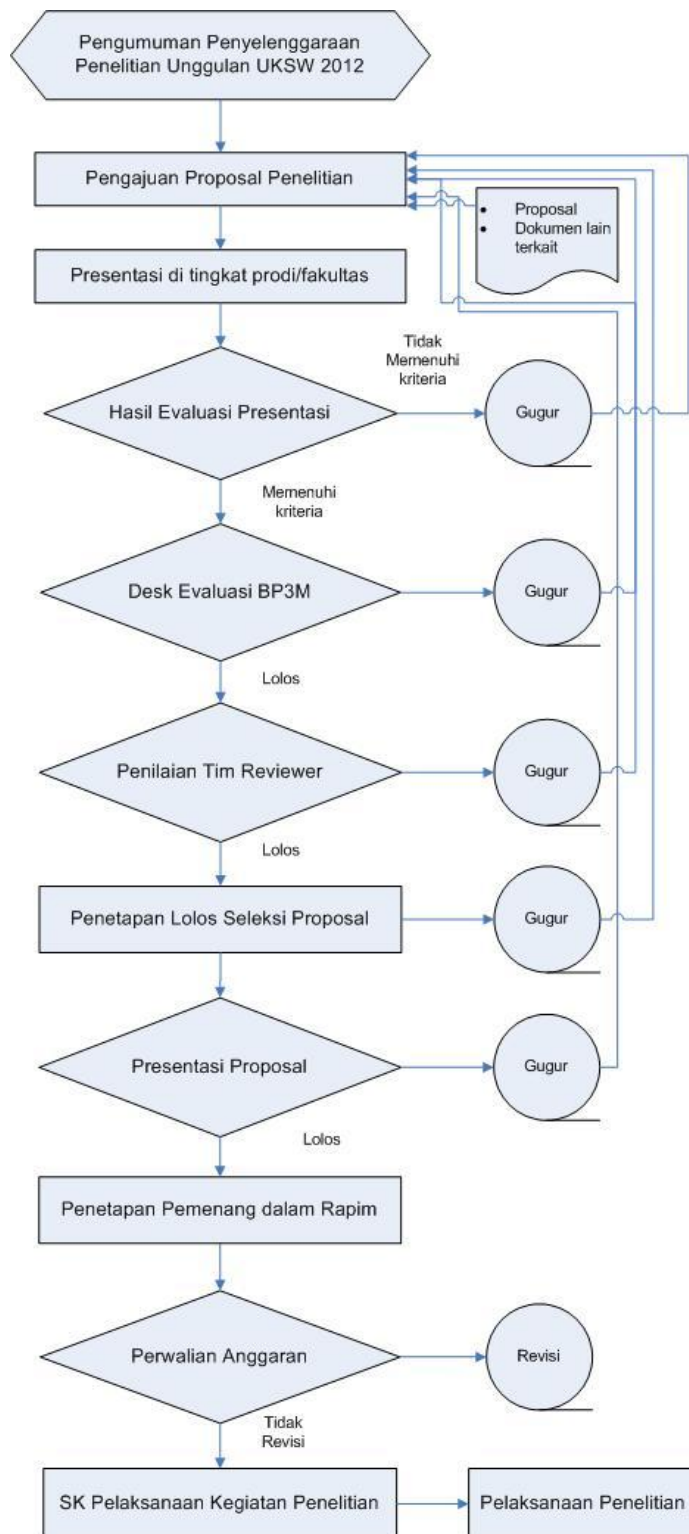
Pengumuman Penyelenggaraan Penelitian Unggulan UKSW 2012

Pengajuan Proposal Penelitian

- Proposal
- Dokumen lain terkait

Presentasi di tingkat prodi/fakultas

Tidak Memenuhi kriteria

Hasil Evaluasi Presentasi

Gugur

Memenuhi kriteria

Desk Evaluasi BP3M

Gugur

Lolos

Penilaian Tim Reviewer

Gugur

Lolos

Penetapan Lolos Seleksi Proposal

Gugur

Presentasi Proposal

Gugur

Lolos

Penetapan Pemenang dalam Rapim

Perwalian Anggaran

Revisi

Tidak Revisi

SK Pelaksanaan Kegiatan Penelitian

Pelaksanaan Penelitian